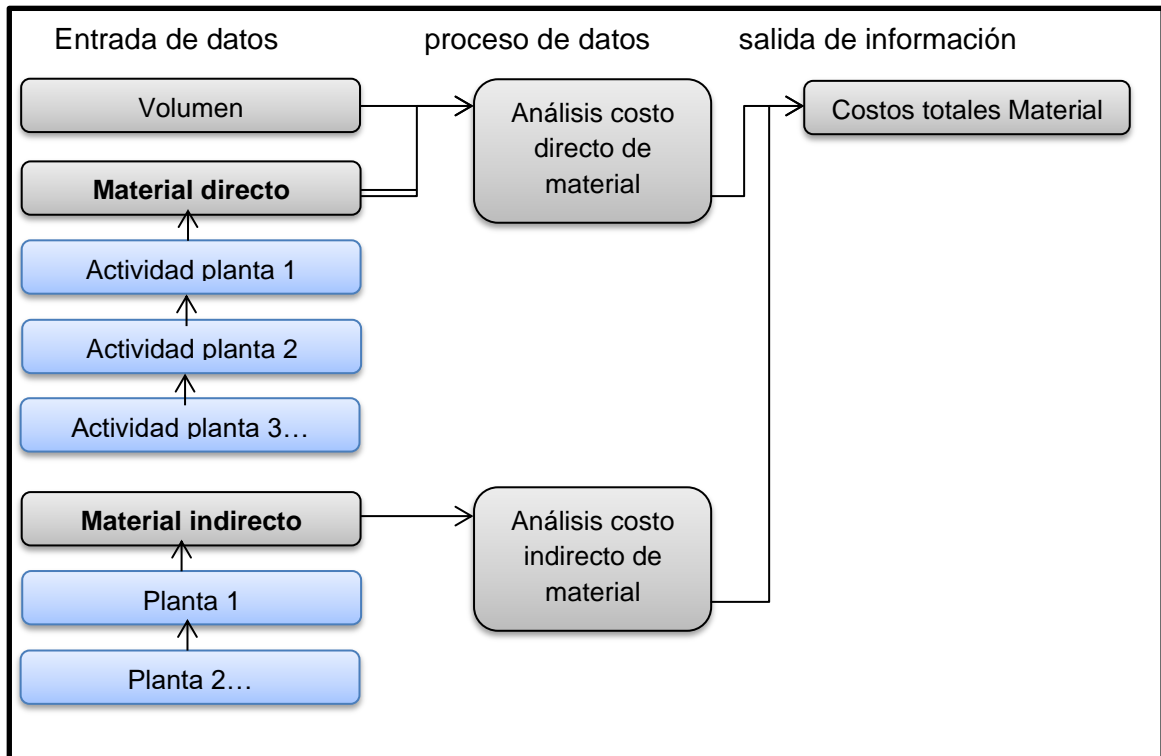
Entrada de datos

proceso de datos

salida de información

Volumen

Material directo

Actividad planta 1

Actividad planta 2

Actividad planta 3…

Análisis costo directo de material

Costos totales Material

Material indirecto

Planta 1

Planta 2…

Análisis costo indirecto de material